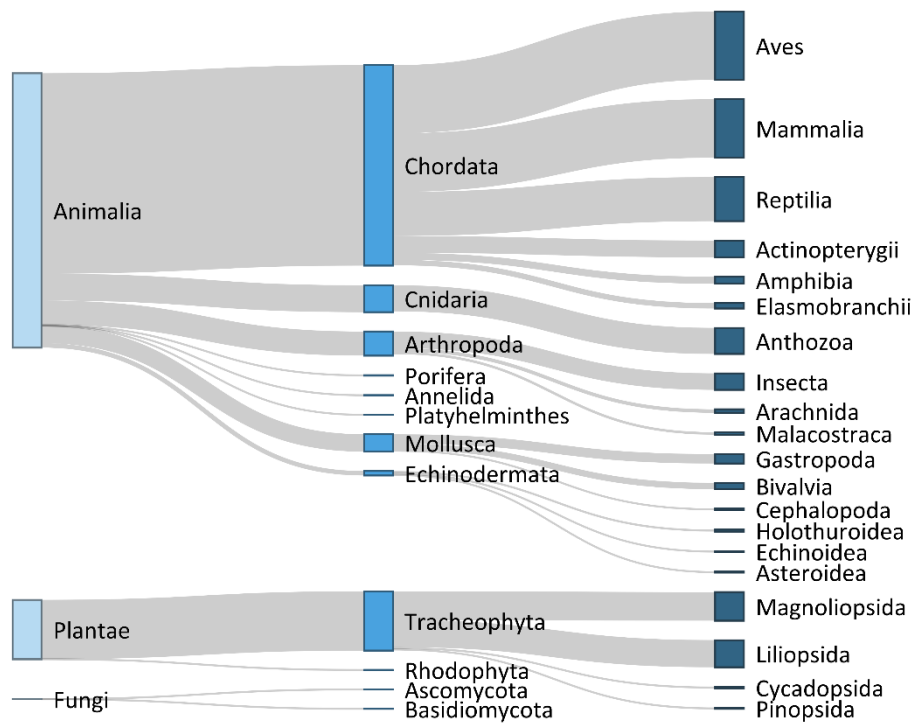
Animalia
Chordata
Cnidaria
Arthropoda
Porifera
Annelida
Platyhelminthes
Mollusca
Echinodermata
Aves
Mammalia
Reptilia
Actinopterygii
Amphibia
Elasmobranchii
Anthozoa
Insecta
Arachnida
Malacostraca
Gastropoda
Bivalvia
Cephalopoda
Holothuroidea
Echinoidea
Asteroidea
Plantae
Fungi
Tracheophyta
Rhodophyta
Ascomycota
Basidiomycota
Magnoliopsida
Liliopsida
Cycadopsida
Pinopsida